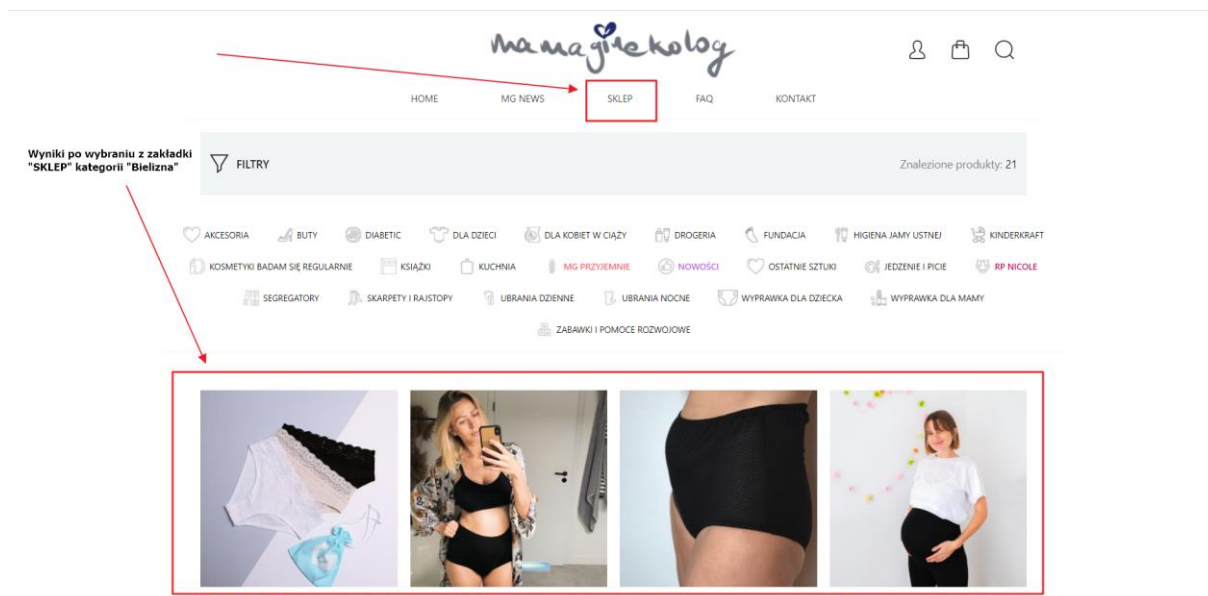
mamaginekolog

HOME MG NEWS SKLEP FAQ KONTAKT

Wyniki po wybraniu z zakładki "SKLEP" kategorii "Bielizna"

FILTRY

Znalezione produkty: 21

AKCESORIA BUTY DIABETIC DLA DZIECI DLA KOBIET W CIĄŻY DROGERIA FUNDACJA HIGIENA JAMY USTNEJ KINDERKRAFT
KOSMETYKI BADAM SIĘ REGULARNIE KSIĄŻKI KUCHNIA MG PRZYJEMNIE NOWOŚCI OSTATNIE SZTUKI JEDZENIE I PICIE RP NICOLE
SEGREGATORY SKARPETY I RAJSTOPY UBRANIA DZIENNE UBRANIA NOCNE WYPRAWKA DLA DZIECKA WYPRAWKA DLA MAMY
ZABAWKI I POMOCE ROZWOJOWE